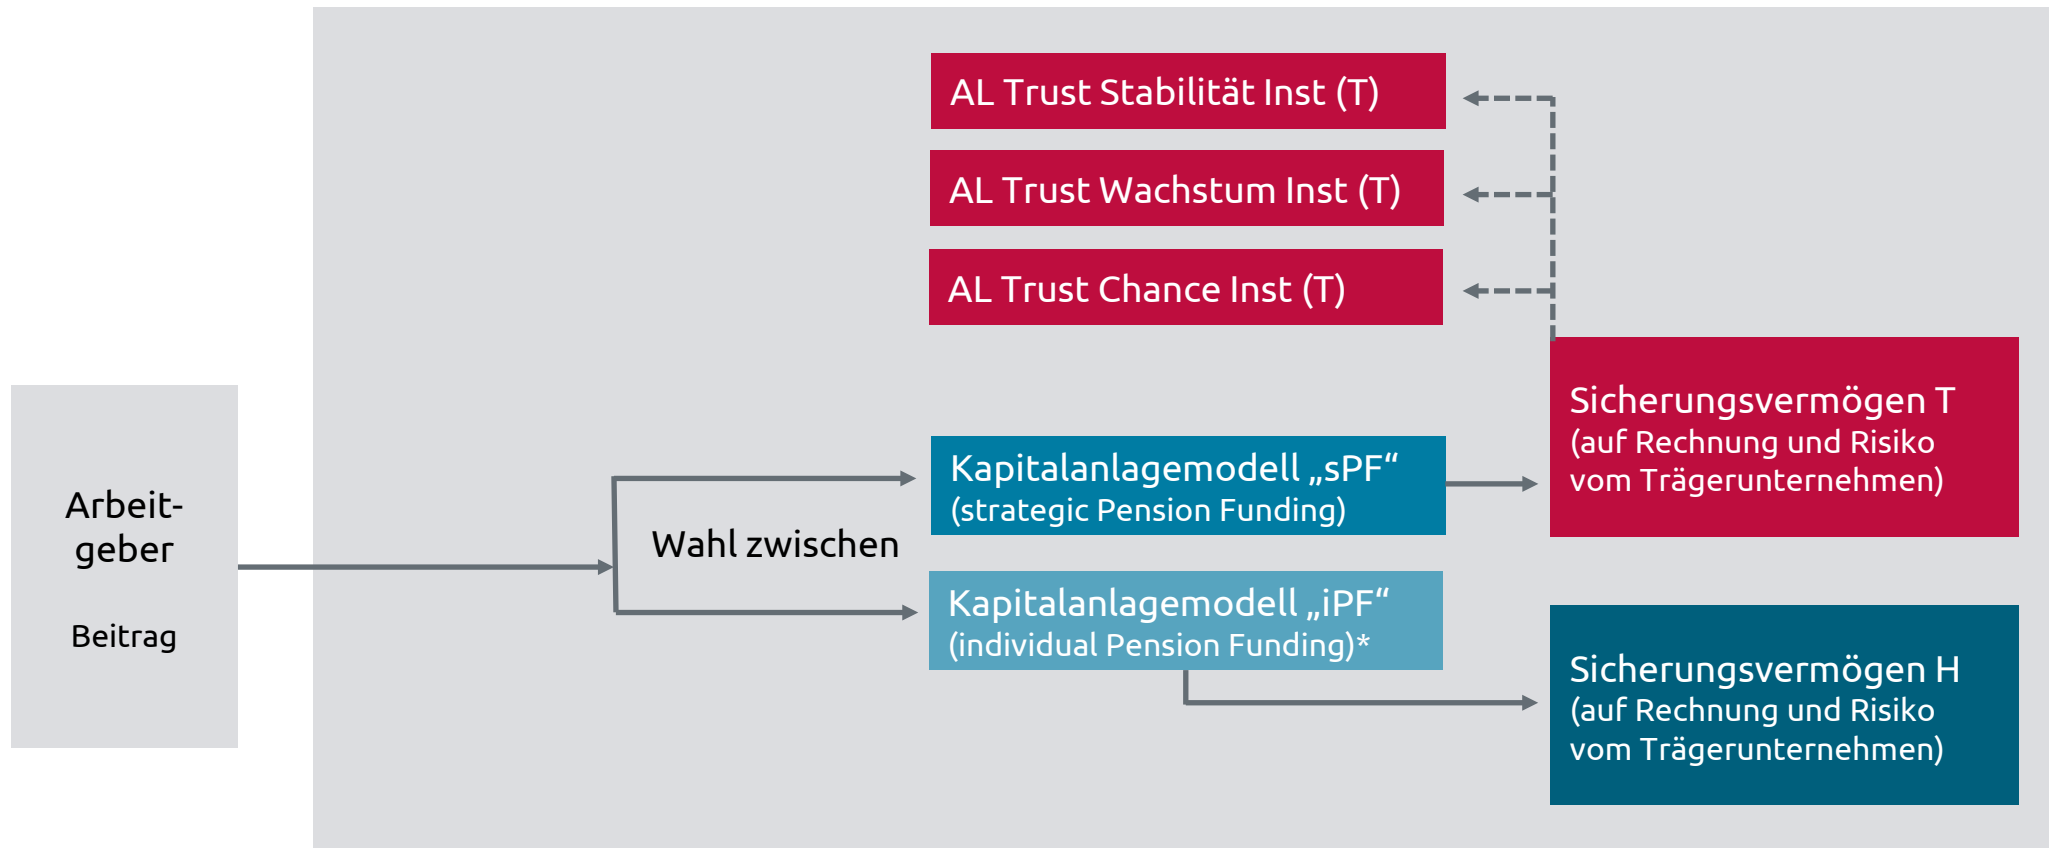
AL Trust Stabilität Inst (T)

AL Trust Wachstum Inst (T)

AL Trust Chance Inst (T)

Arbeitgeber

Beitrag

Wahl zwischen

Kapitalanlagemodell „sPF“ (strategic Pension Funding)

Kapitalanlagemodell „iPF“ (individual Pension Funding)*

Sicherungsvermögen T (auf Rechnung und Risiko vom Trägerunternehmen)

Sicherungsvermögen H (auf Rechnung und Risiko vom Trägerunternehmen)